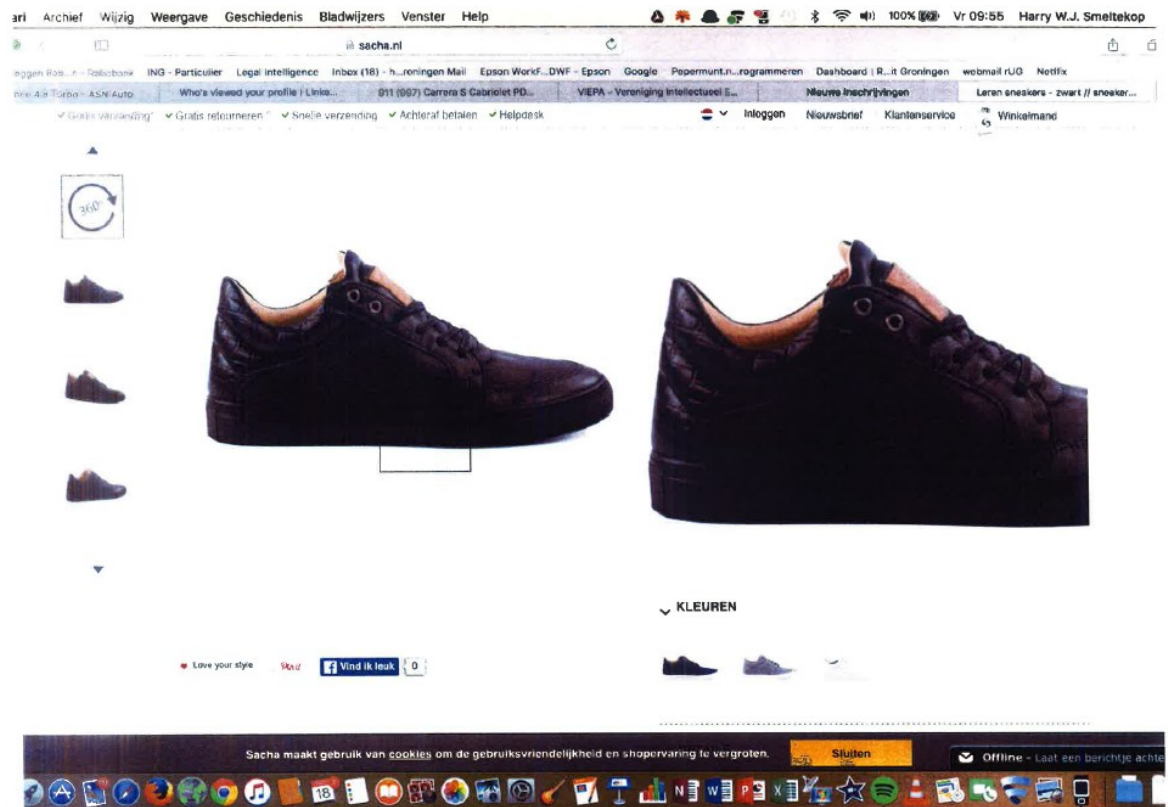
ari Archief Wijzig Weergave Geschiedenis Bladwijzers Venster Help

100% Vr 09:55 Harry W.J. Smeltekop

sacha.nl

Inloggen Rab...n - Rabobank ING - Particulier Legal intelligence Inbox (18) - h...roningen Mail Epson WorkF...DWF - Epson Google Pepermunt.n...rogrammeren Dashboard | R...it Groningen webmail rUG Netflix

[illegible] 4.8 Turbo - ASN Auto Who's viewed your profile | Linke... 911 (997) Carrera S Cabriolet PD... VIEPA - Vereniging Intellectueel E... Nieuwe inschrijvingen Leren sneakers - zwart // sneaker...

✓ Gratis verzending* ✓ Gratis retourneren* ✓ Snelle verzending ✓ Achteraf betalen ✓ Helpdesk

Inloggen Nieuwsbrief Klantenservice Winkelmand

360°

KLEUREN

Love your style Pin it Vind ik leuk 0

Sacha maakt gebruik van cookies om de gebruiksvriendelijkheid en shopervaring te vergroten. Sluiten

Offline - Laat een berichtje achte